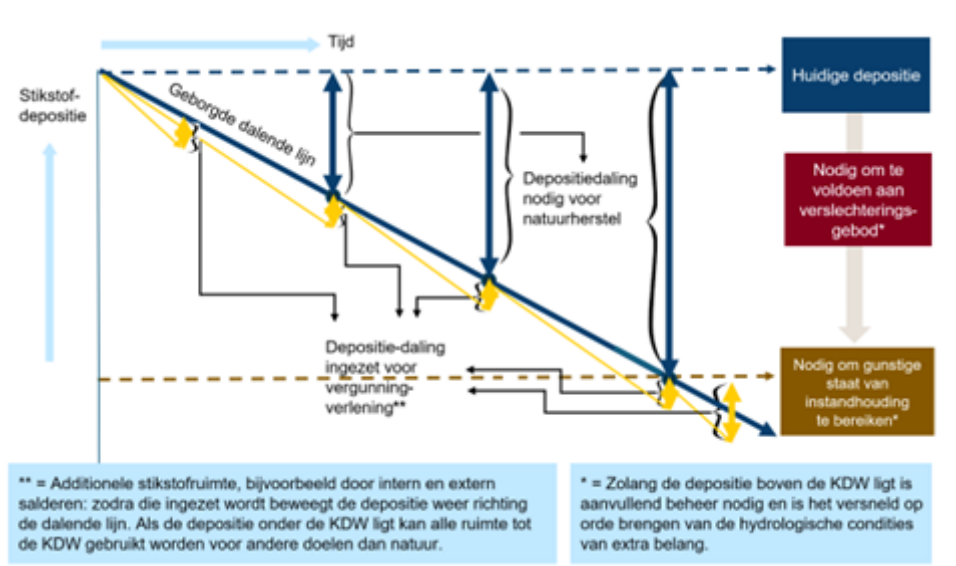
Tijd

Stikstof-depositie

Geborgde dalende lijn

Depositiedaling nodig voor natuurherstel

Huidige depositie

Nodig om te voldoen aan verslechterings-gebod*

Depositie-daling ingezet voor vergunning-verlening**

Nodig om gunstige staat van instandhouding te bereiken*

** = Additionele stikstofruimte, bijvoorbeeld door intern en extern salderen: zodra die ingezet wordt beweegt de depositie weer richting de dalende lijn. Als de depositie onder de KDW ligt kan alle ruimte tot de KDW gebruikt worden voor andere doelen dan natuur.

* = Zolang de depositie boven de KDW ligt is aanvullend beheer nodig en is het versneld op orde brengen van de hydrologische condities van extra belang.